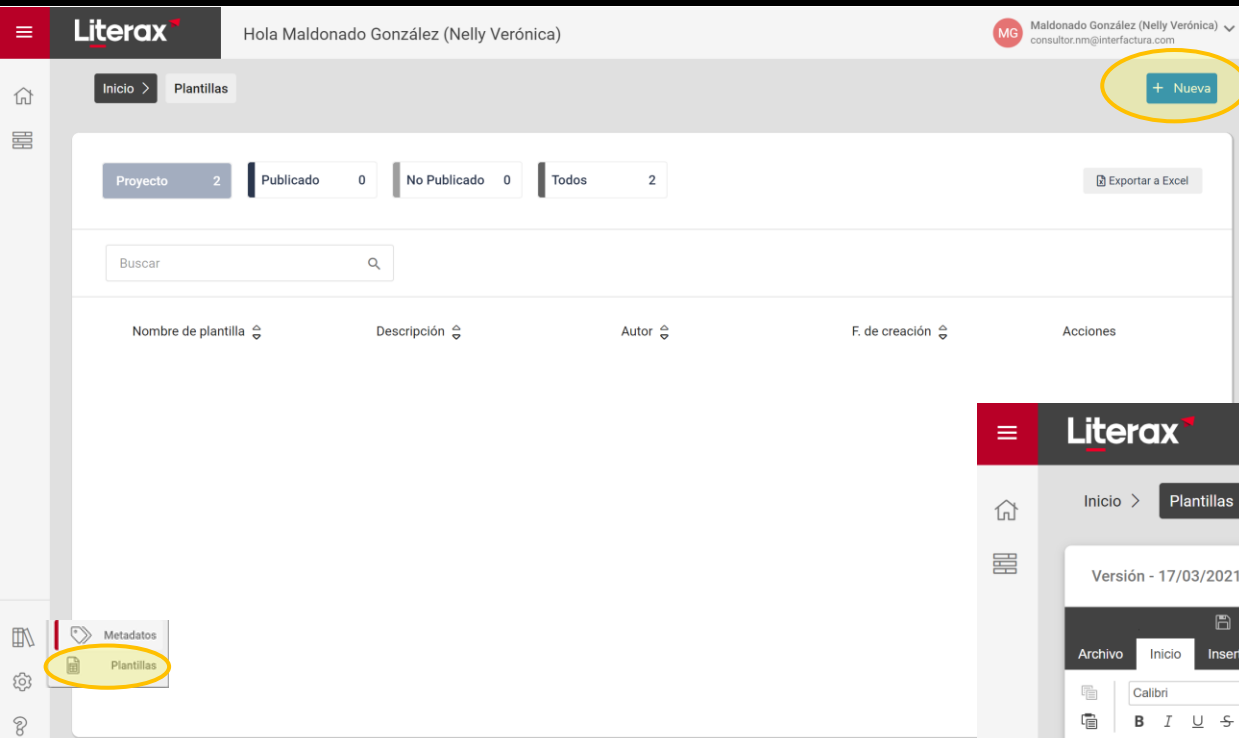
Literax

Hola Maldonado González (Nelly Verónica)

MG Maldonado González (Nelly Verónica)
consultor.nm@interfactura.com

Inicio > Plantillas

+ Nueva

Proyecto 2
Publicado 0
No Publicado 0
Todos 2

Exportar a Excel

Buscar

| Nombre de plantilla | Descripción | Autor | F. de creación | Acciones |
|---|---|---|---|---|

Metadatos
Plantillas

Literax

Inicio > Plantillas

Versión - 17/03/2021

Archivo Inicio Inser

Calibri

B I U S